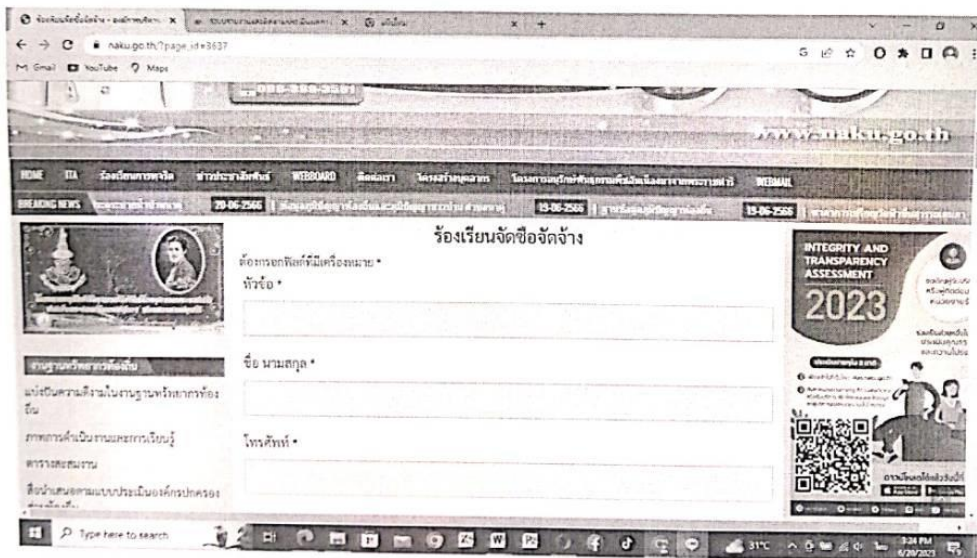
naku.go.th/?page_id=3637

Gmail YouTube Maps

www.naku.go.th

HOME ITA WEBBOARD WEBMAIL

BREAKING NEWS 20-06-2566 15-06-2566 15-06-2566

ร้องเรียนจัดซื้อจัดจ้าง

ต้องกรอกฟิลด์ที่มีเครื่องหมาย *

หัวข้อ *

ชื่อ นามสกุล *

โทรศัพท์ *

INTEGRITY AND TRANSPARENCY ASSESSMENT 2023

Type here to search

31°C

3:24 PM 6/20/2023